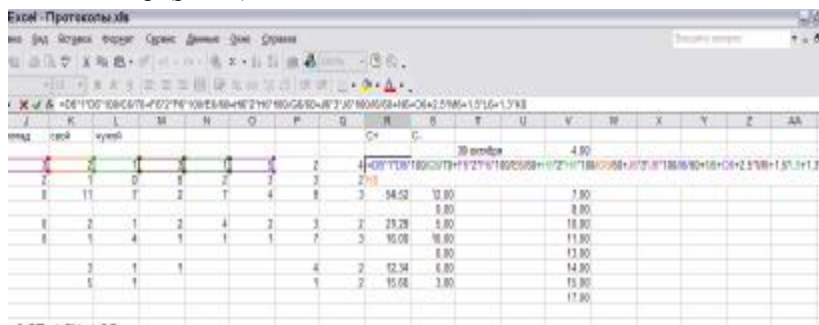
Excel - Протоколы.xls

Файл Правка Вставка Формат Сервис Данные Окно Справка

Введите вопрос

=D6*1*D5*100/C6/T8+F6*2*F6*100/E6/60+H6*2*H6*100/G6/60+J6*3*J6*100/I6/60+N6+O6+2.5*M6+1.5*L6+1.3*K6

| J | K | L | M | N | O | P | Q | R | S | T | U | V | W | X | Y | Z | AA |
|---|---|---|---|---|---|---|---|---|---|---|---|---|---|---|---|---|---|
| плед | свой | чужой | | | | | | C+ | C- | | | | | | | | |
| | | | | | | | | | | 30 октября | | 4.00 | | | | | |
| | | | | | | 2 | 4 | =D6*1*D5*100/C6/T8+F6*2*F6*100/E6/60+H6*2*H6*100/G6/60+J6*3*J6*100/I6/60+N6+O6+2.5*M6+1.5*L6+1.3*K6 | | | | | | | | | |
| 2 | 1 | 0 | 8 | 2 | 7 | 3 | 2 | K6 | | | | | | | | | |
| 8 | 11 | 7 | 2 | 7 | 4 | 8 | 3 | 54.52 | 12.80 | | | 7.00 | | | | | |
| | | | | | | | | | 8.80 | | | 8.00 | | | | | |
| 8 | 2 | 1 | 2 | 4 | 2 | 3 | 2 | 29.28 | 5.80 | | | 10.00 | | | | | |
| 8 | 1 | 4 | 1 | 1 | 1 | 7 | 3 | 10.08 | 16.80 | | | 11.00 | | | | | |
| | | | | | | | | | 8.80 | | | 13.00 | | | | | |
| | 3 | 1 | 1 | | | 4 | 2 | 52.34 | 6.80 | | | 14.00 | | | | | |
| | 5 | 1 | | | | 1 | 2 | 15.68 | 3.80 | | | 15.00 | | | | | |
| | | | | | | | | | | | | 17.00 | | | | | |